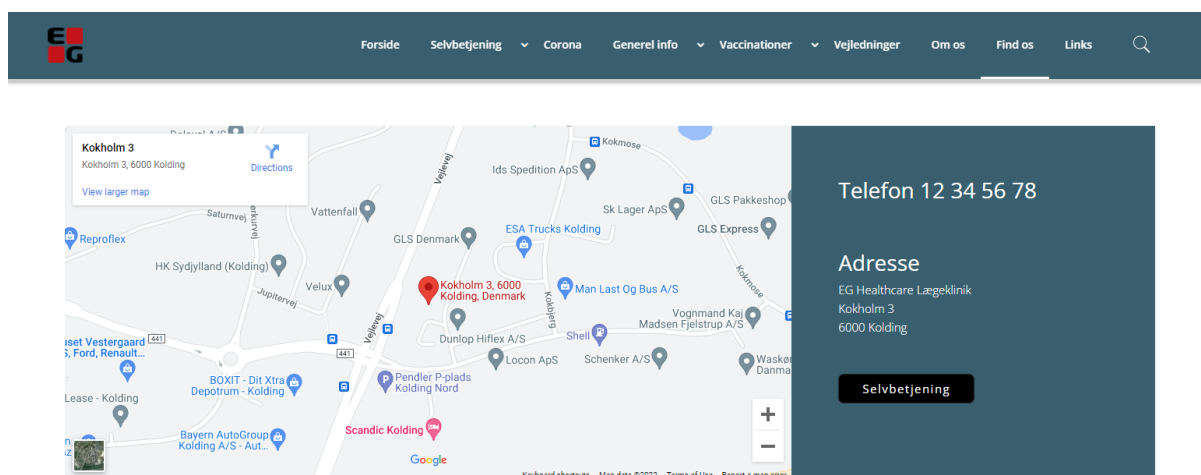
E
G

Forside Selvbetjening Corona Generel info Vaccinationer Vejledninger Om os Find os Links

Kokholm 3
Kokholm 3, 6000 Kolding
Directions
View larger map

Kokmose
Ids Spedition ApS
Saturnvej
Vattenfall
Sk Lager ApS
GLS Pakkeshop
Reproflex
GLS Denmark
ESA Trucks Kolding
GLS Express
HK Sydjylland (Kolding)
Velux
Kokholm 3, 6000 Kolding, Denmark
Man Last Og Bus A/S
Kokmose
Jupitervej
Vejlevej
Kokbjerg
Vognmand Kaj Madsen Fjelstrup A/S
441
Dunlop Hiflex A/S
Shell
useet Vestergaard
S, Ford, Renault...
441
Locon ApS
Schenker A/S
Waskø Danma
BOXIT - Dit Xtra Depotrum - Kolding
Pendler P-plads Kolding Nord
Lease - Kolding
Bayern AutoGroup Kolding A/S - Aut...
Scandic Kolding
Google
Keyboard shortcuts Map data ©2022 Terms of Use Report a map error

Telefon 12 34 56 78

Adresse
EG Healthcare Lægeklinik
Kokholm 3
6000 Kolding

Selvbetjening